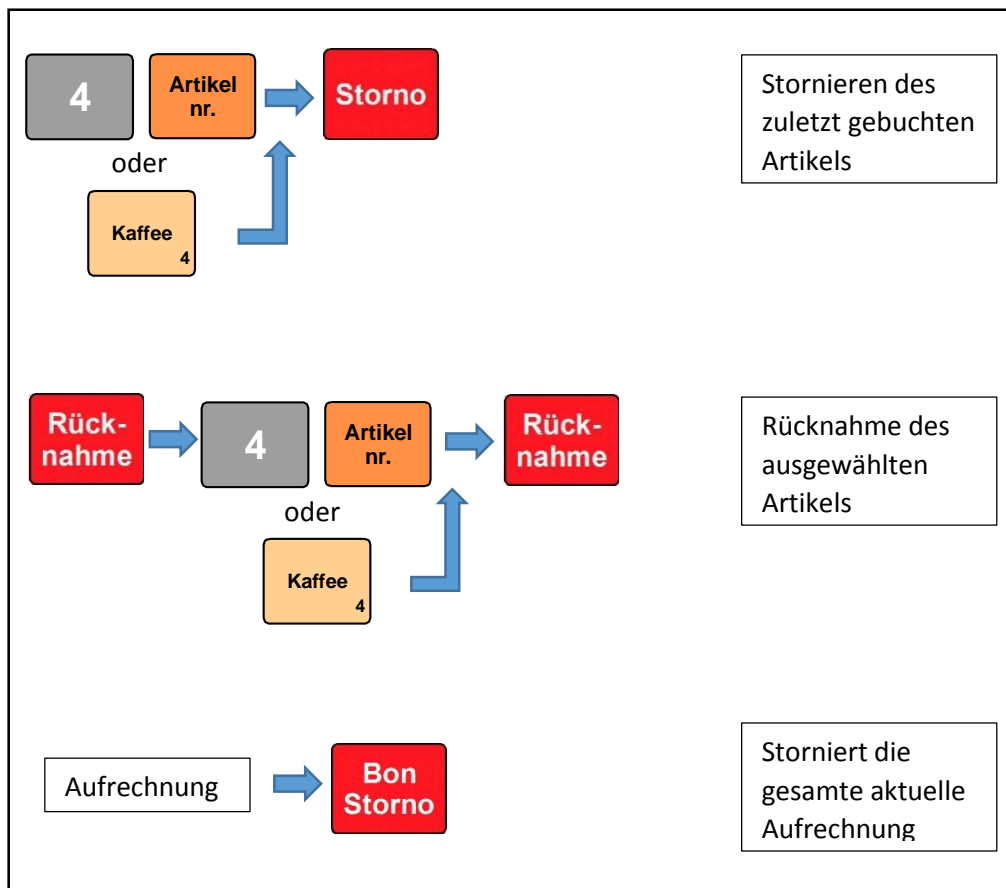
4

Artikel nr.

Storno

oder

Kaffee
4

Stornieren des zuletzt gebuchten Artikels

Rück-nahme

4

Artikel nr.

Rück-nahme

oder

Kaffee
4

Rücknahme des ausgewählten Artikels

Aufrechnung

Bon Storno

Storniert die gesamte aktuelle Aufrechnung